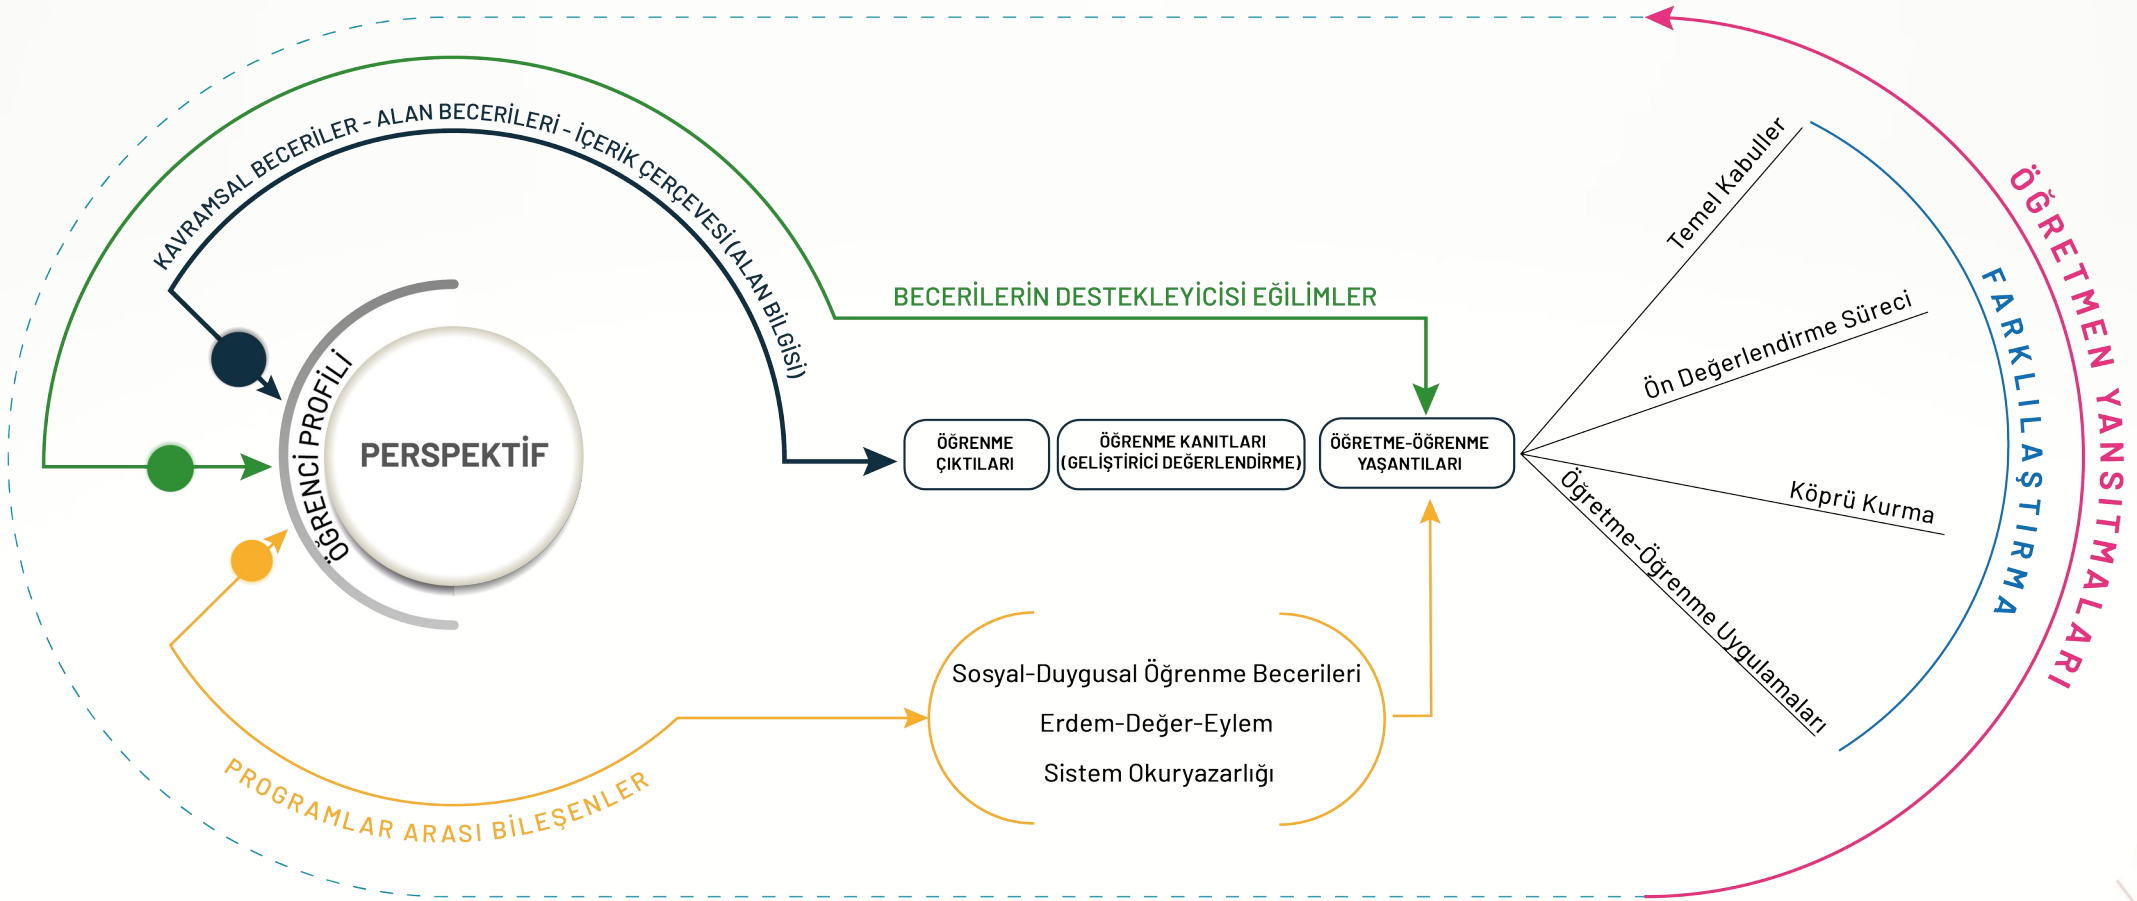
KAVRAMSAL BECERİLER - ALAN BECERİLERİ - İÇERİK ÇERÇEVESİ (ALAN BİLGİSİ)

BECERİLERİN DESTEKLEYİCİSİ EĞİLİMLER

ÖĞRENCİ PROFİLİ

PERSPEKTİF

ÖĞRENME ÇIKTILARI

ÖĞRENME KANITLARI (GELİŞTİRİCİ DEĞERLENDİRME)

ÖĞRETME-ÖĞRENME YAŞANTILARI

Temel Kabuller

Ön Değerlendirme Süreci

Köprü Kurma

Öğretme-Öğrenme Uygulamaları

FARKLILAŞTIRMA

ÖĞRETMEN YANSITMALARI

Sosyal-Duygusal Öğrenme Becerileri

Erdem-Değer-Eylem

Sistem Okuryazarlığı

PROGRAMLAR ARASI BİLEŞENLER